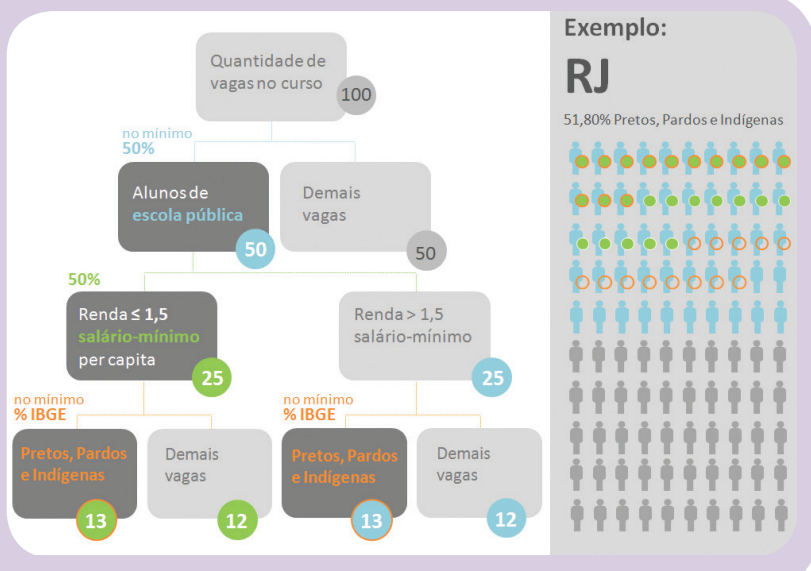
Quantidade de vagas no curso
100

no mínimo
50%

Alunos de escola pública
50

Demais vagas
50

50%

Renda ≤ 1,5 salário-mínimo per capita
25

Renda > 1,5 salário-mínimo
25

no mínimo
% IBGE

Pretos, Pardos e Indígenas
13

Demais vagas
12

no mínimo
% IBGE

Pretos, Pardos e Indígenas
13

Demais vagas
12

Exemplo:

RJ

51,80% Pretos, Pardos e Indígenas